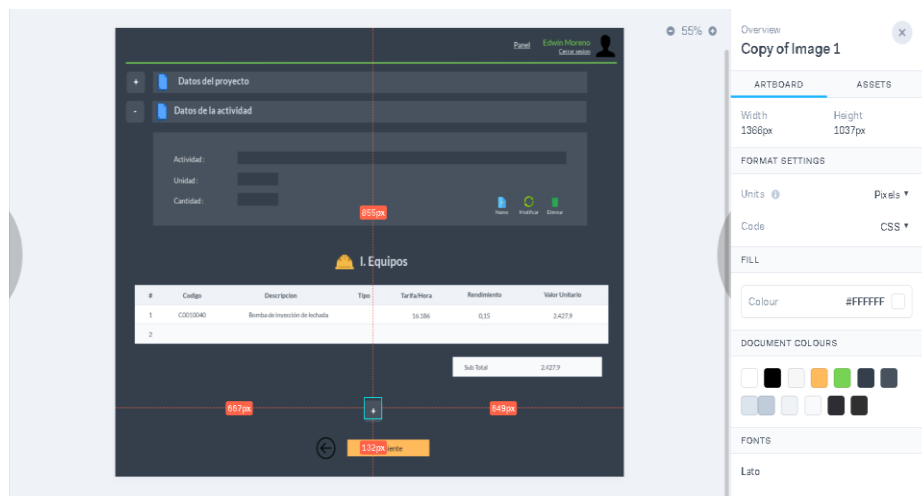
Panel Edwin Moreno
Cerrar sesion

+ Datos del proyecto

- Datos de la actividad

Actividad :
Unidad :
Cantidad :

855px

Nuevo Modificar Eliminar

I. Equipos

| # | Codigo | Descripcion | Tipo | Tarifa/Hora | Rendimiento | Valor Unitario |
|---|---|---|---|---|---|---|
| 1 | C0010040 | Bomba de inyeccion de lechada | | 16.186 | 0,15 | 2.427,9 |
| 2 | | | | | | |

Sub Total 2.427,9

667px + 649px

132px ente

55%

Overview
Copy of Image 1

ARTBOARD ASSETS

Width
1368px

Height
1037px

FORMAT SETTINGS

Units Pixels ▾

Code CSS ▾

FILL

Colour #FFFFFF

DOCUMENT COLOURS

FONTS

Lato